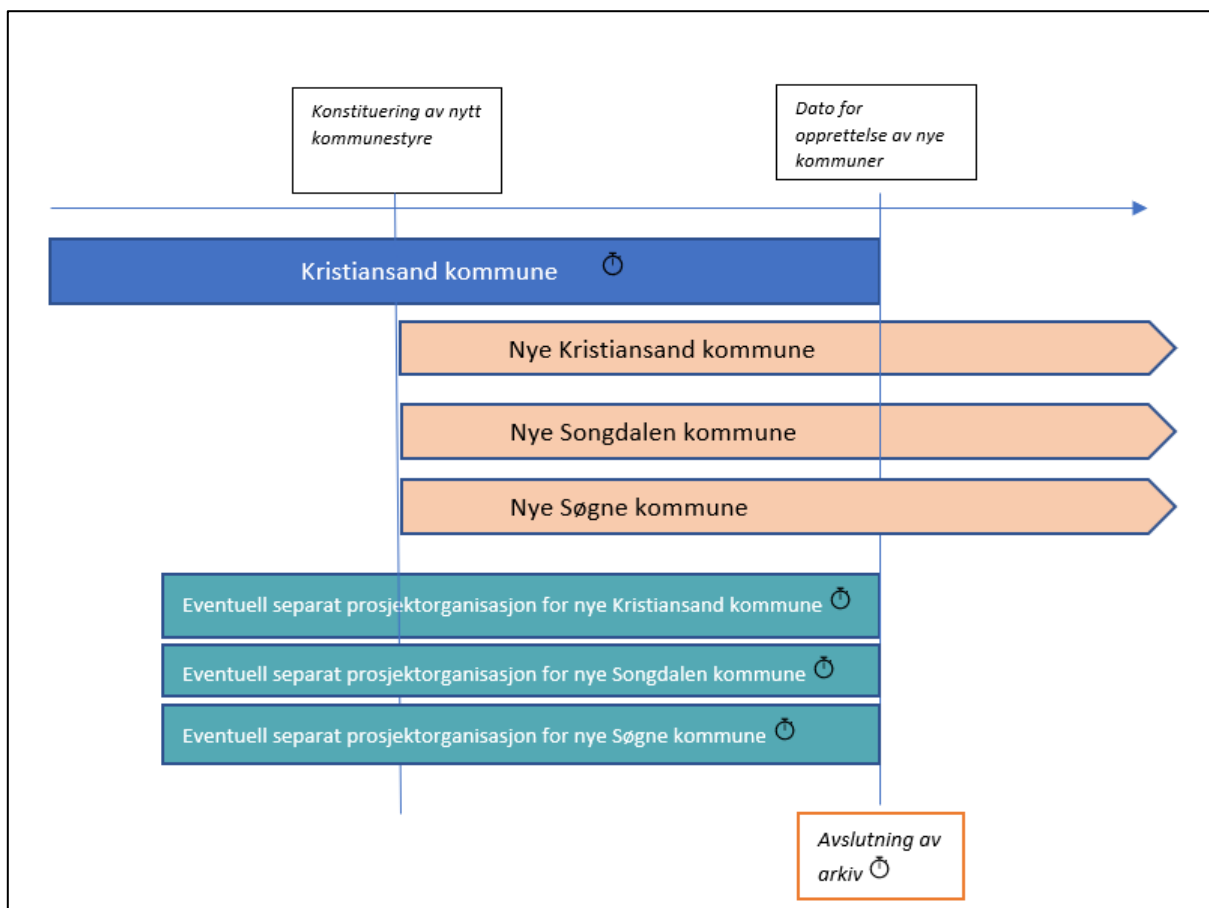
Konstituering av nytt kommunestyre

Dato for opprettelse av nye kommuner

Kristiansand kommune

Nye Kristiansand kommune

Nye Songdalen kommune

Nye Søgne kommune

Eventuell separat prosjektorganisasjon for nye Kristiansand kommune

Eventuell separat prosjektorganisasjon for nye Songdalen kommune

Eventuell separat prosjektorganisasjon for nye Søgne kommune

Avslutning av arkiv